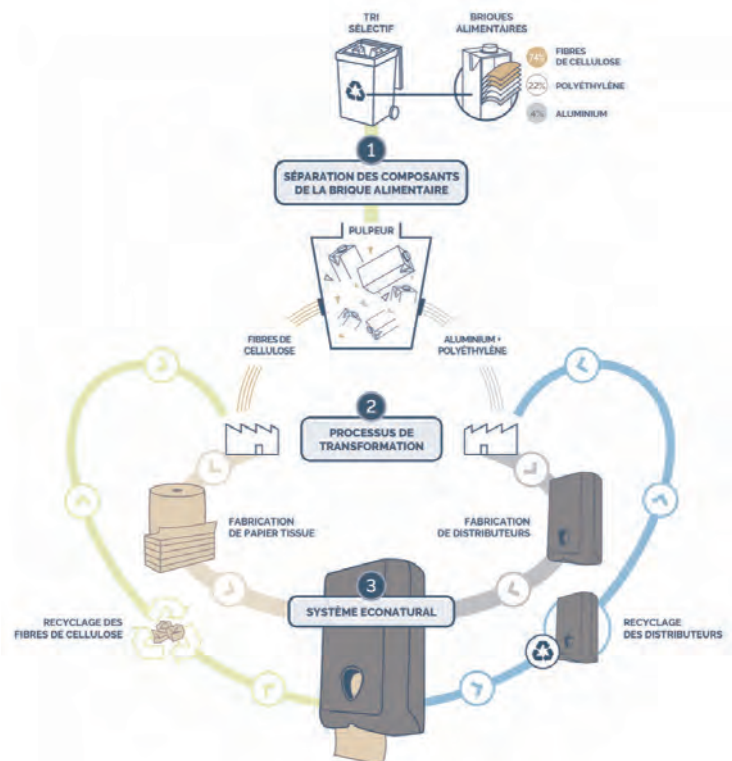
TRI SÉLECTIF

BRIQUES ALIMENTAIRES

74% FIBRES DE CELLULOSE

22% POLYÉTHYLÈNE

4% ALUMINIUM

1

SÉPARATION DES COMPOSANTS DE LA BRIQUE ALIMENTAIRE

PULPEUR

FIBRES DE CELLULOSE

ALUMINIUM + POLYÉTHYLÈNE

2

PROCESSUS DE TRANSFORMATION

FABRICATION DE PAPIER TISSUE

FABRICATION DE DISTRIBUTEURS

3

SYSTÈME ECONATURAL

RECYCLAGE DES FIBRES DE CELLULOSE

RECYCLAGE DES DISTRIBUTEURS